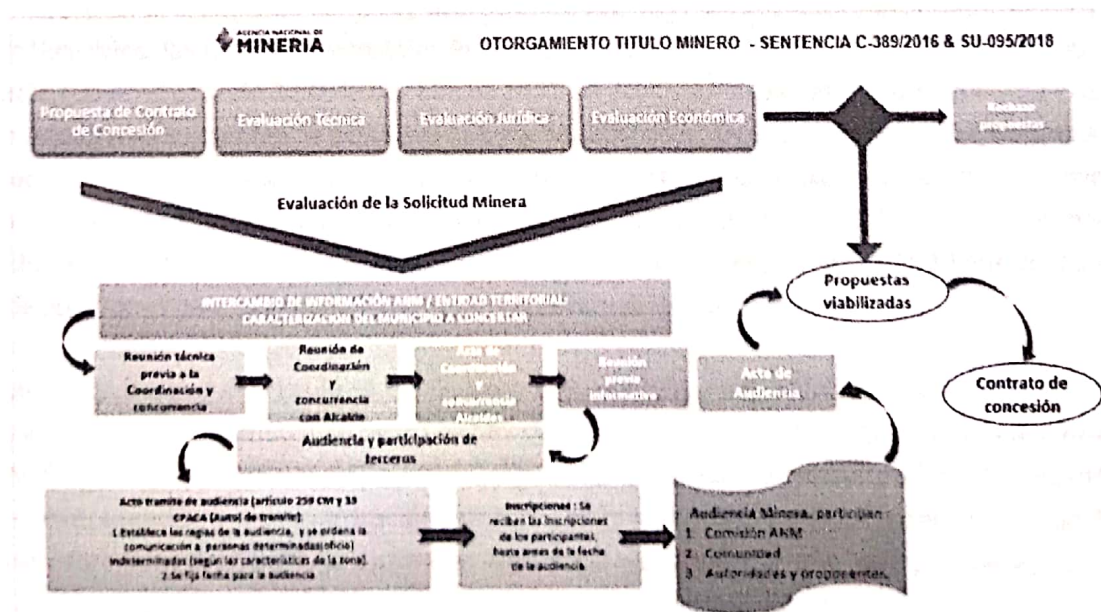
AGENCIA NACIONAL DE MINERIA

OTORGAMIENTO TITULO MINERO - SENTENCIA C-389/2016 & SU-095/2018

Propuesta de Contrato de Concesión

Evaluación Técnica

Evaluación Jurídica

Evaluación Económica

Rechazo propuestas

Evaluación de la Solicitud Minera

Propuestas viabilizadas

Contrato de concesión

INTERCAMBIO DE INFORMACIÓN: ANM / ENTIDAD TERRITORIAL: CARACTERIZACIÓN DEL MUNICIPIO A CONCERTAR

Reunión técnica previa a la Coordinación y concurrencia

Reunión de Coordinación y concurrencia con Alcalde

Acta de Coordinación y concurrencia Alcaldes

Reunión previa informativa

Acta de Audiencia

Audiencia y participación de terceros

Acto tramite de audiencia (artículo 259 CM y 35 CPACA (Auto) de tramite):
1 Establece las reglas de la audiencia, y se ordena la comunicación a personas determinadas(oficio) indeterminadas (según las características de la zona)
2 Se fija fecha para la audiencia

Inscripciones : Se reciben las inscripciones de los participantes, hasta antes de la fecha de la audiencia

Audiencia Minera, participan :
1. Comisión ANM
2. Comunidad
3. Autoridades y proponentes.